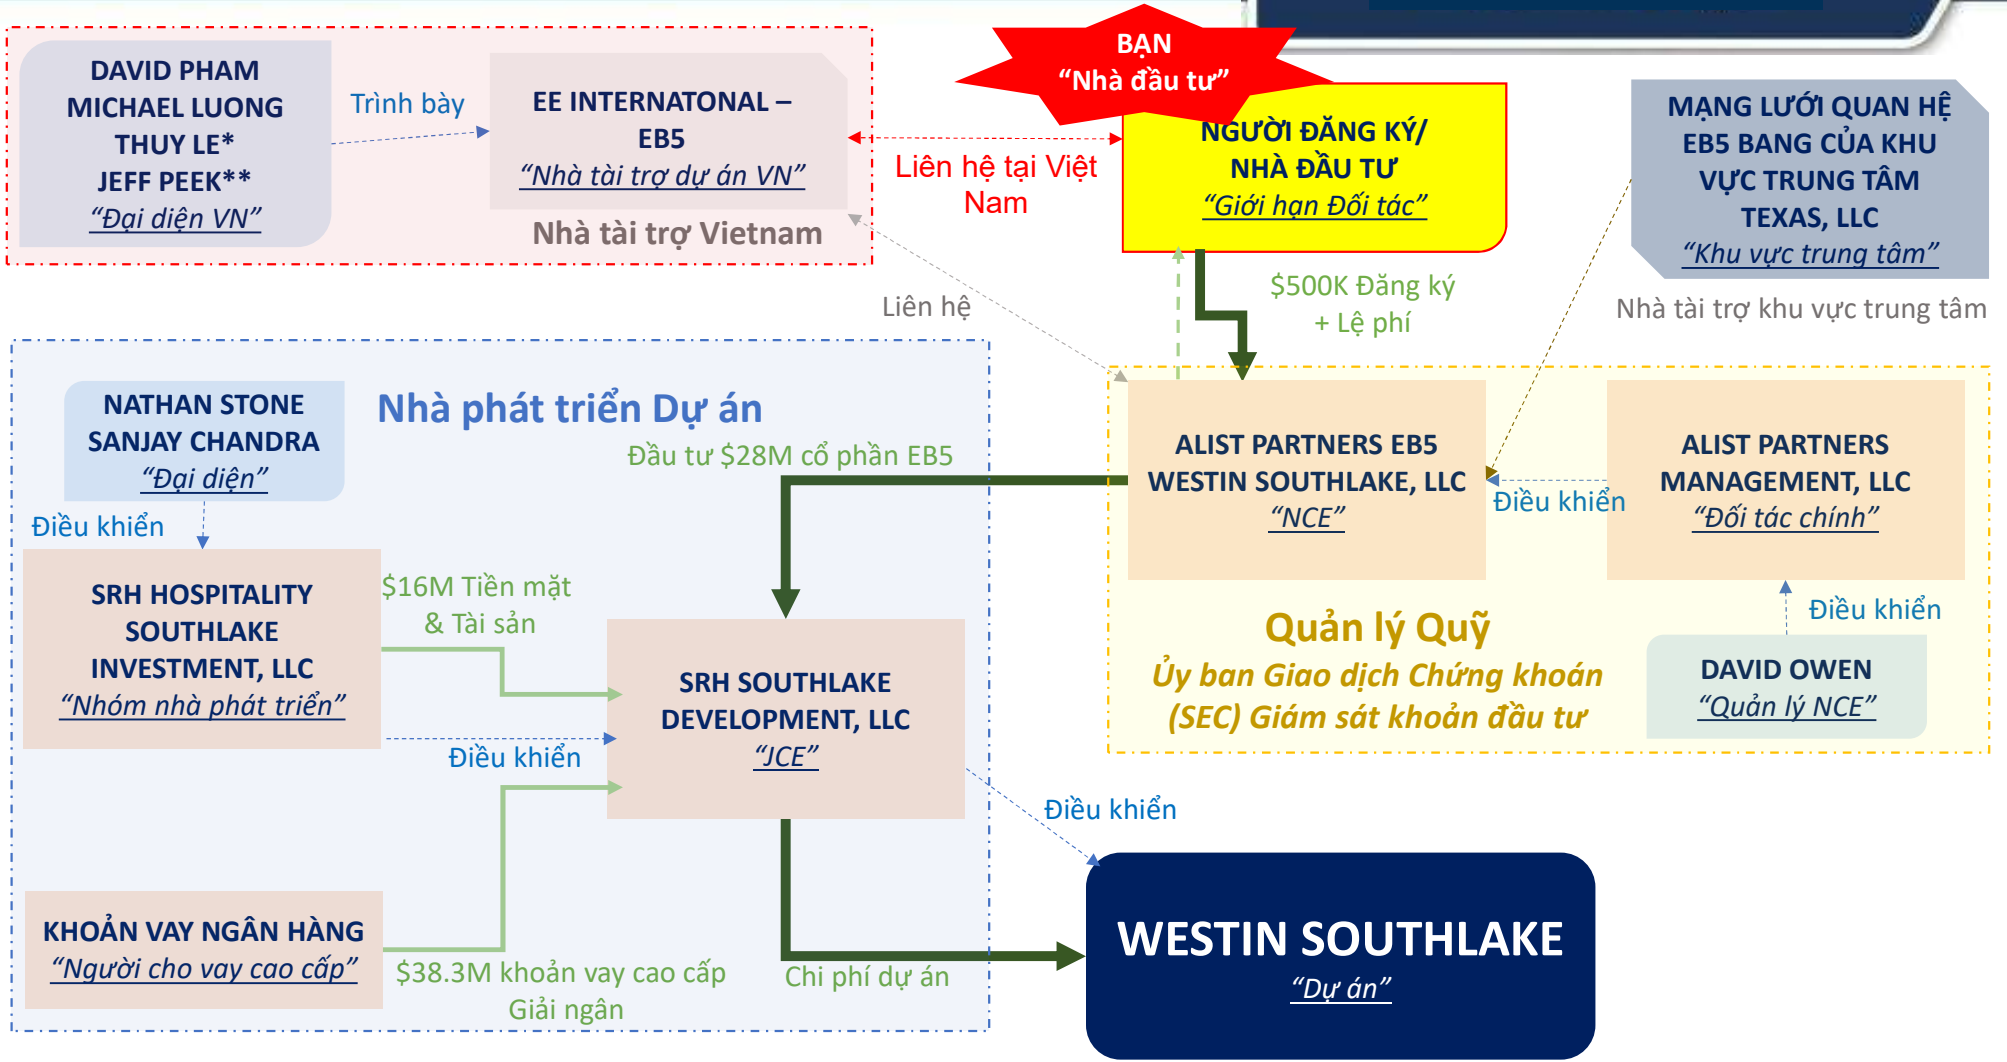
DAVID PHAM
MICHAEL LUONG
THUY LE*
JEFF PEEK**
"Đại diện VN"

Trình bày

EE INTERNATONAL – EB5
"Nhà tài trợ dự án VN"

Nhà tài trợ Vietnam

BẠN
"Nhà đầu tư"

Liên hệ tại Việt Nam

NGƯỜI ĐĂNG KÝ/ NHÀ ĐẦU TƯ
"Giới hạn Đối tác"

MẠNG LƯỚI QUAN HỆ EB5 BANG CỦA KHU VỰC TRUNG TÂM TEXAS, LLC
"Khu vực trung tâm"

Nhà tài trợ khu vực trung tâm

Liên hệ

$500K Đăng ký + Lệ phí

Nhà phát triển Dự án

NATHAN STONE
SANJAY CHANDRA
"Đại diện"

Điều khiển

Đầu tư $28M cổ phần EB5

ALIST PARTNERS EB5 WESTIN SOUTHLAKE, LLC
"NCE"

Điều khiển

ALIST PARTNERS MANAGEMENT, LLC
"Đối tác chính"

SRH HOSPITALITY SOUTHLAKE INVESTMENT, LLC
"Nhóm nhà phát triển"

$16M Tiền mặt & Tài sản

SRH SOUTHLAKE DEVELOPMENT, LLC
"JCE"

Điều khiển

Quản lý Quỹ
Ủy ban Giao dịch Chứng khoán (SEC) Giám sát khoản đầu tư

Điều khiển

DAVID OWEN
"Quản lý NCE"

Điều khiển

KHOẢN VAY NGÂN HÀNG
"Người cho vay cao cấp"

$38.3M khoản vay cao cấp Giải ngân

Chi phí dự án

WESTIN SOUTHLAKE
"Dự án"